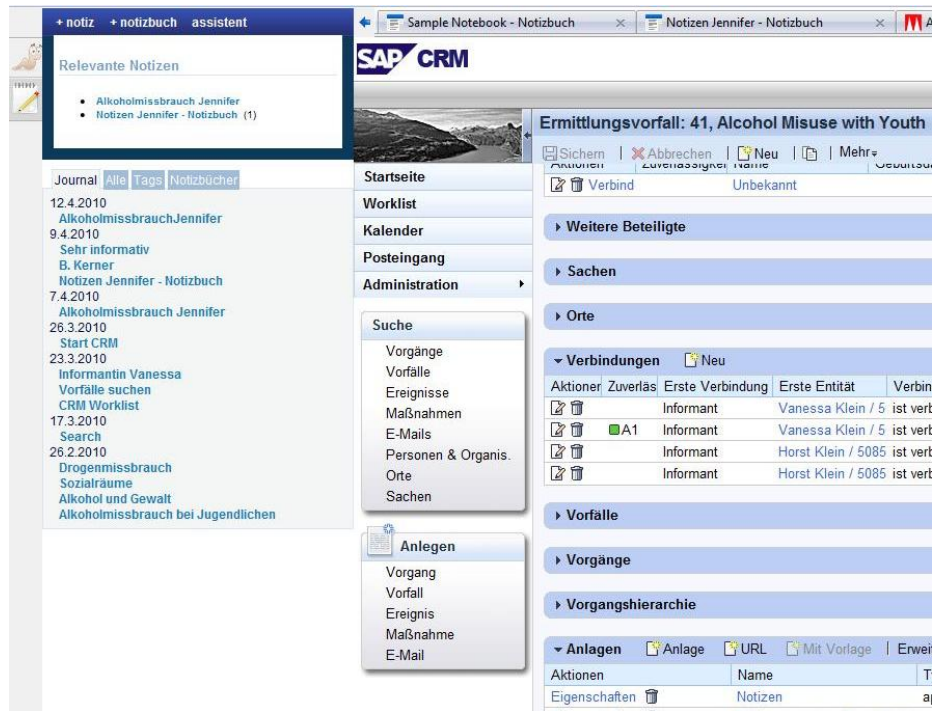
+ notiz + notizbuch assistent

Relevante Notizen

• Alkoholmissbrauch Jennifer
• Notizen Jennifer - Notizbuch (1)

Journal Alle Tags Notizbücher

12.4.2010
AlkoholmissbrauchJennifer
9.4.2010
Sehr informativ
B. Kerner
Notizen Jennifer - Notizbuch
7.4.2010
Alkoholmissbrauch Jennifer
26.3.2010
Start CRM
23.3.2010
Informantin Vanessa
Vorfälle suchen
CRM Worklist
17.3.2010
Search
26.2.2010
Drogenmissbrauch
Sozialräume
Alkohol und Gewalt
Alkoholmissbrauch bei Jugendlichen

Sample Notebook - Notizbuch × Notizen Jennifer - Notizbuch ×

SAP CRM

Startseite
Worklist
Kalender
Posteingang
Administration

Suche
Vorgänge
Vorfälle
Ereignisse
Maßnahmen
E-Mails
Personen & Organis.
Orte
Sachen

Anlegen
Vorgang
Vorfall
Ereignis
Maßnahme
E-Mail

Ermittlungsvorfall: 41, Alcohol Misuse with Youth

Sichern | Abbrechen | Neu | | Mehr

Verbind Unbekannt

▸ Weitere Beteiligte

▸ Sachen

▸ Orte

▾ Verbindungen Neu

| Aktioner | Zuverläs | Erste Verbindung | Erste Entität | Verbin |
|---|---|---|---|---|
| | | Informant | Vanessa Klein / 5 | ist verb |
| | A1 | Informant | Vanessa Klein / 5 | ist verb |
| | | Informant | Horst Klein / 5085 | ist verb |
| | | Informant | Horst Klein / 5085 | ist verb |

▸ Vorfälle

▸ Vorgänge

▸ Vorgangshierarchie

▾ Anlagen Anlage URL Mit Vorlage | Erwei

| Aktionen | Name |
|---|---|
| Eigenschaften | Notizen |